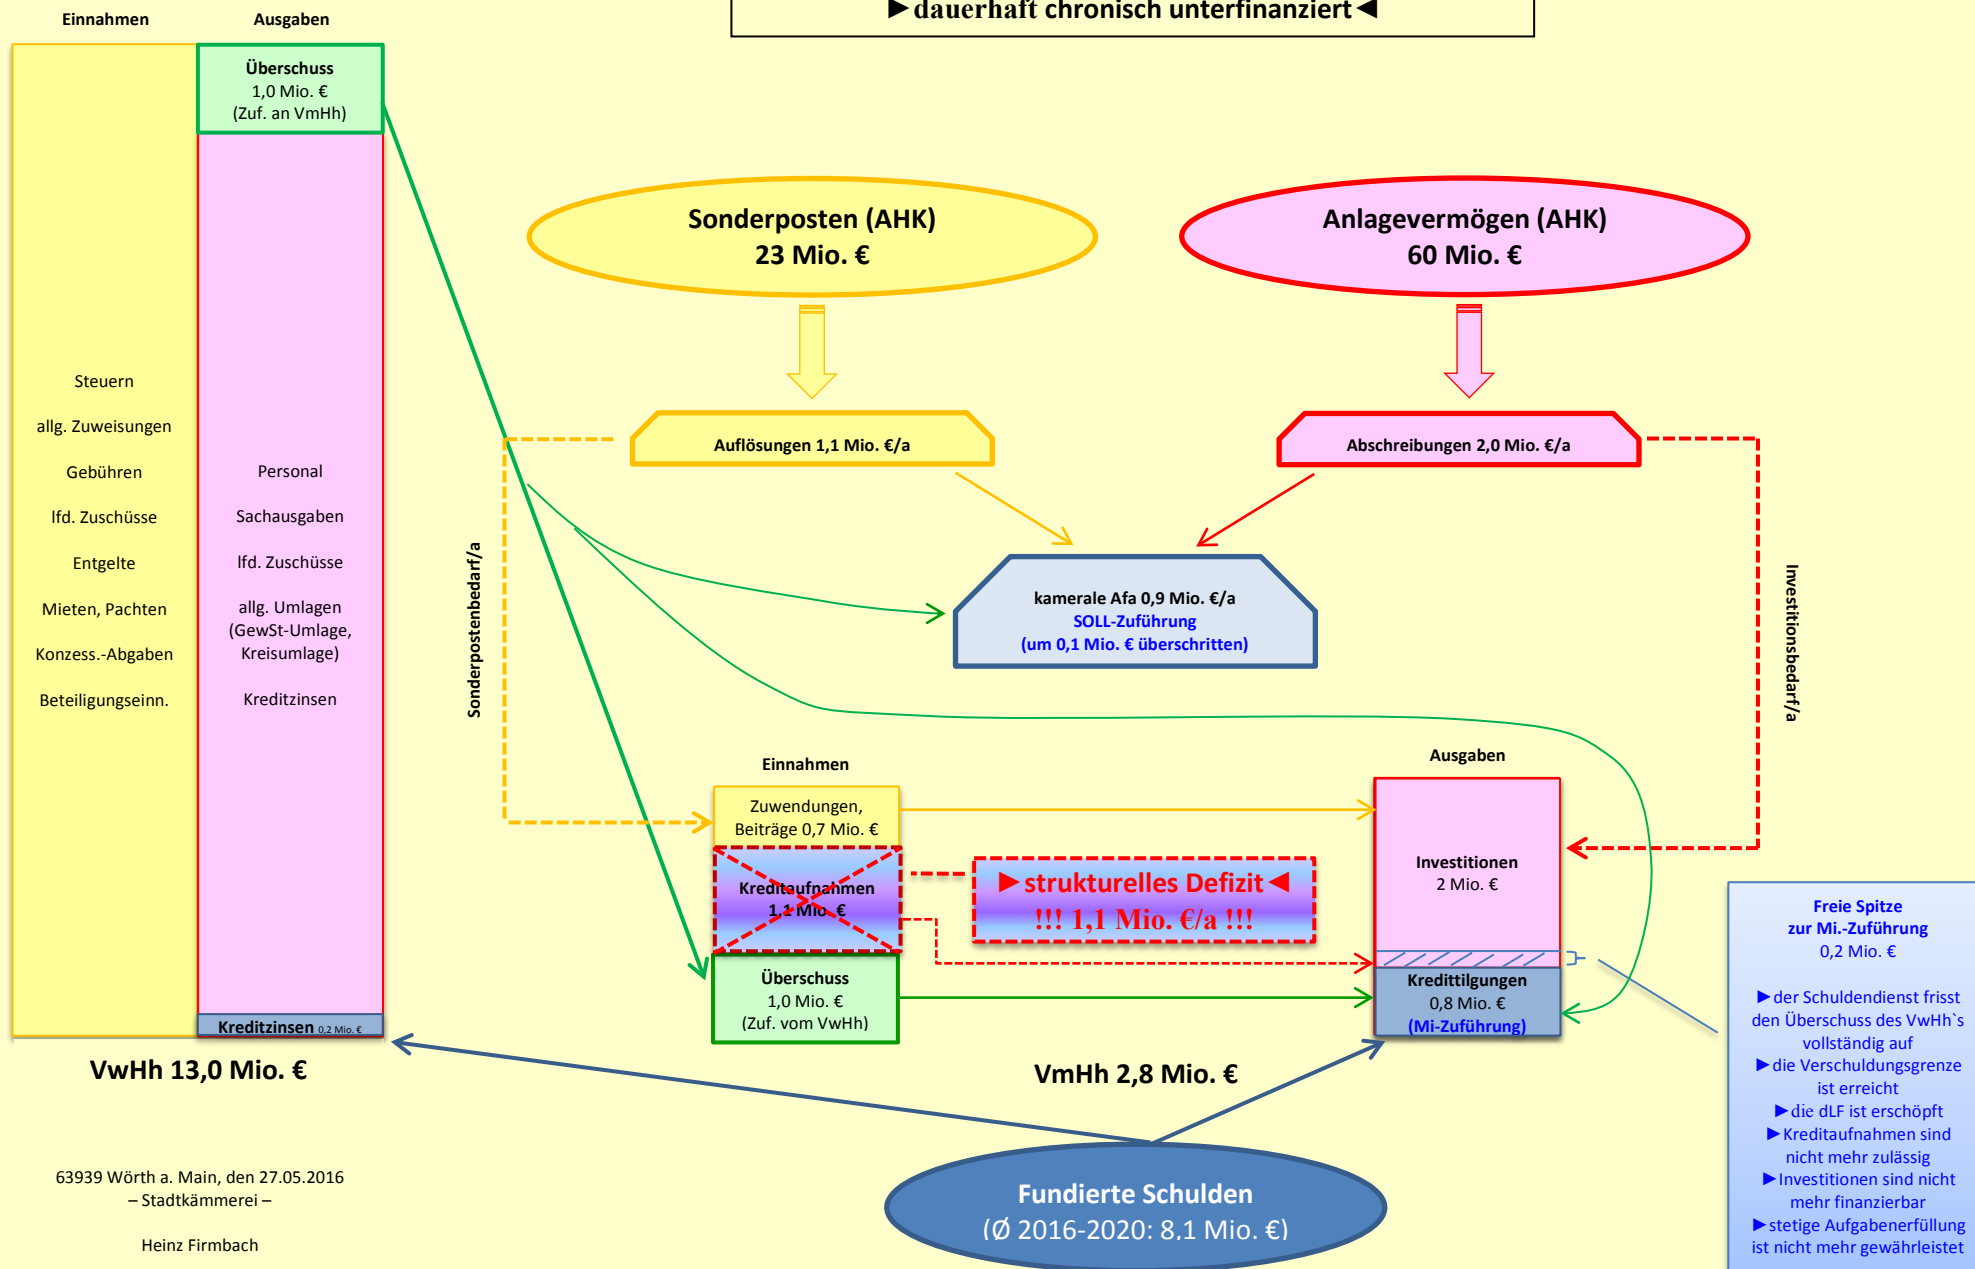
►dauerhaft chronisch unterfinanziert◄

Einnahmen

Ausgaben

Überschuss
1,0 Mio. €
(Zuf. an VmHh)

Steuern

allg. Zuweisungen

Gebühren

lfd. Zuschüsse

Entgelte

Mieten, Pachten

Konzess.-Abgaben

Beteiligungseinn.

Personal

Sachausgaben

lfd. Zuschüsse

allg. Umlagen
(GewSt-Umlage,
Kreisumlage)

Kreditzinsen

Kreditzinsen 0,2 Mio. €

VwHh 13,0 Mio. €

Sonderposten (AHK)
23 Mio. €

Anlagevermögen (AHK)
60 Mio. €

Auflösungen 1,1 Mio. €/a

Abschreibungen 2,0 Mio. €/a

Sonderpostenbedarf/a

Investitionsbedarf/a

kamerale Afa 0,9 Mio. €/a
SOLL-Zuführung
(um 0,1 Mio. € überschritten)

Einnahmen

Zuwendungen,
Beiträge 0,7 Mio. €

Kreditaufnahmen
1,1 Mio. €

Überschuss
1,0 Mio. €
(Zuf. vom VwHh)

►strukturelles Defizit◄
!!! 1,1 Mio. €/a !!!

Ausgaben

Investitionen
2 Mio. €

Kredittilgungen
0,8 Mio. €
(Mi-Zuführung)

VmHh 2,8 Mio. €

Freie Spitze
zur Mi.-Zuführung
0,2 Mio. €

►der Schuldendienst frisst den Überschuss des VwHh`s vollständig auf
►die Verschuldungsgrenze ist erreicht
►die dLF ist erschöpft
►Kreditaufnahmen sind nicht mehr zulässig
►Investitionen sind nicht mehr finanzierbar
►stetige Aufgabenerfüllung ist nicht mehr gewährleistet

Fundierte Schulden
(Ø 2016-2020: 8.1 Mio. €)

63939 Wörth a. Main, den 27.05.2016
– Stadtkämmerei –

Heinz Firmbach